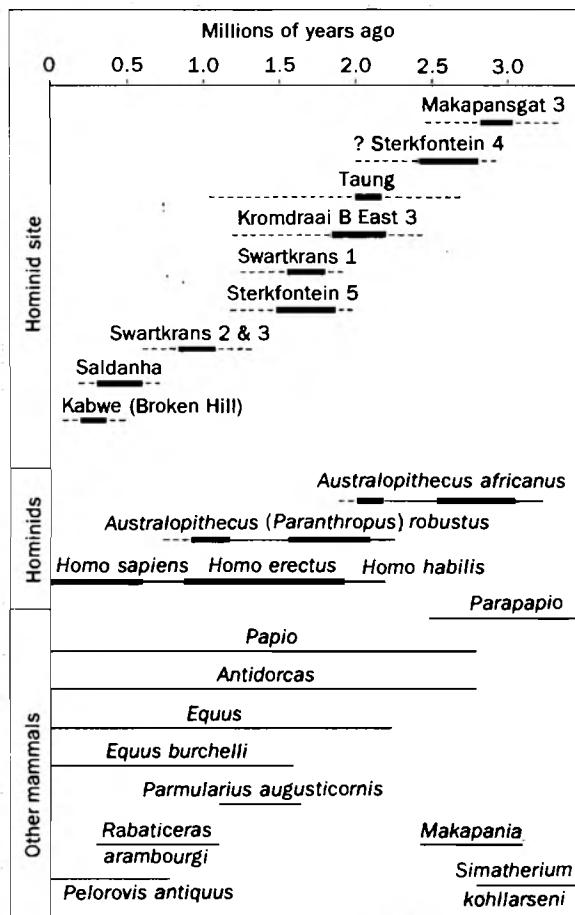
Millions of years ago

0 0.5 1.0 1.5 2.0 2.5 3.0

Hominid site

Makapansgat 3

? Sterkfontein 4

Taung

Kromdraai B East 3

Swartkrans 1

Sterkfontein 5

Swartkrans 2 & 3

Saldanha

Kabwe (Broken Hill)

Hominids

Australopithecus africanus

Australopithecus (Paranthropus) robustus

Homo sapiens Homo erectus Homo habilis

Other mammals

Parapapio

Papio

Antidorcas

Equus

Equus burchelli

Parmularius augusticornis

Rabaticeras arambourgi

Makapania

Simatherium kohllarseni

Pelorovis antiquus